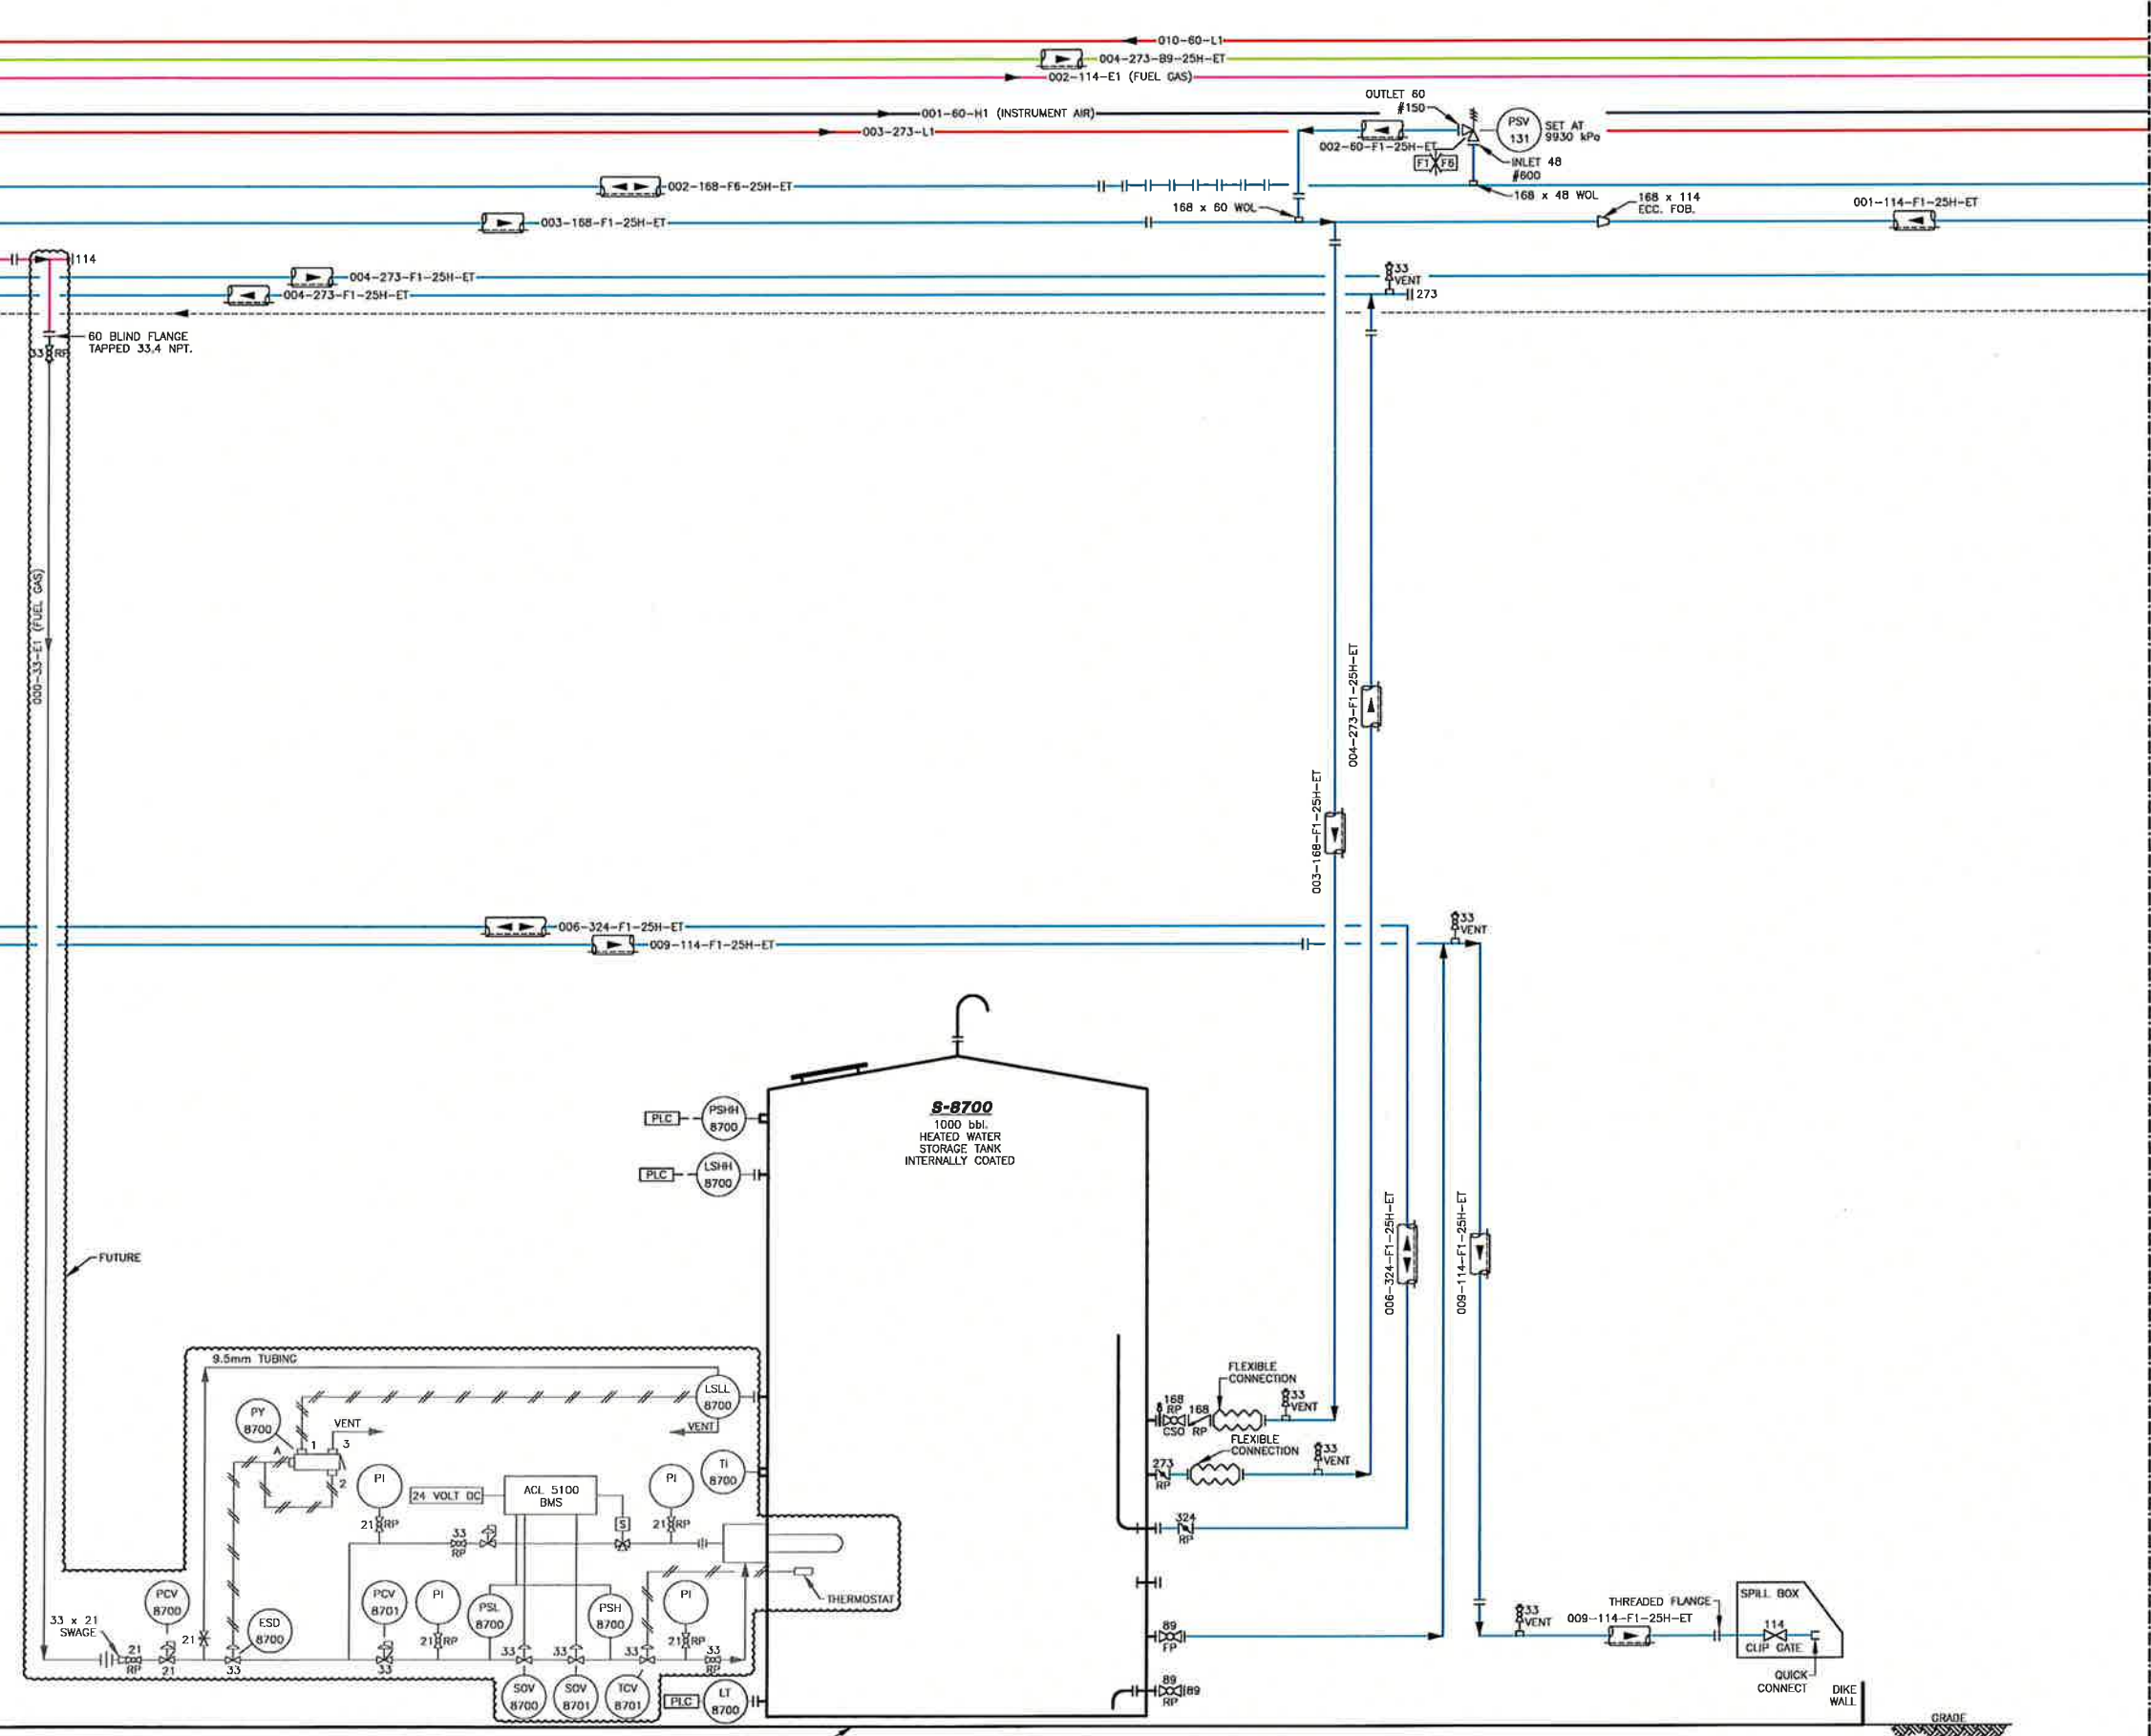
010-60-L1
004-273-B9-25H-ET
002-114-E1 (FUEL GAS)
001-60-H1 (INSTRUMENT AIR)
003-273-L1
OUTLET 60
#150
PSV
131
SET AT
9930 kPa
002-60-F1-25H-ET
F1 F6
INLET 48
#600
002-168-F6-25H-ET
168 x 48 WOL
003-168-F1-25H-ET
168 x 60 WOL
168 x 114
ECC. FOB.
001-114-F1-25H-ET
114
004-273-F1-25H-ET
004-273-F1-25H-ET
33
VENT
273
60 BLIND FLANGE
TAPPED 33.4 NPT.
33 RP
009-33-E1 (FUEL GAS)
004-273-F1-25H-ET
003-168-F1-25H-ET
006-324-F1-25H-ET
009-114-F1-25H-ET
33
VENT
S-8700
1000 bbl.
HEATED WATER
STORAGE TANK
INTERNALLY COATED
PLC
PSHH
8700
PLC
LSHH
8700
FUTURE
006-324-F1-25H-ET
009-114-F1-25H-ET
9.5mm TUBING
LSLL
8700
VENT
PY
8700
VENT
1
3
A
2
TI
8700
PI
24 VOLT DC
ACL 5100
BMS
PI
21 RP
33
RP
S
21 RP
FLEXIBLE
CONNECTION
168
RP
168
CSO RP
33
VENT
FLEXIBLE
CONNECTION
33
VENT
273
RP
324
RP
THERMOSTAT
PCV
8700
33 x 21
SWAGE
21
RP
21
21
33
ESD
8700
PCV
8701
33
PI
21 RP
PSL
8700
33
33
PSH
8700
33
PI
21 RP
33
RP
SOV
8700
SOV
8701
TCV
8701
PLC
LT
8700
89
FP
89
89
RP
33
VENT
THREADED FLANGE
009-114-F1-25H-ET
SPILL BOX
114
CLIP GATE
QUICK
CONNECT
DIKE
WALL
GRADE